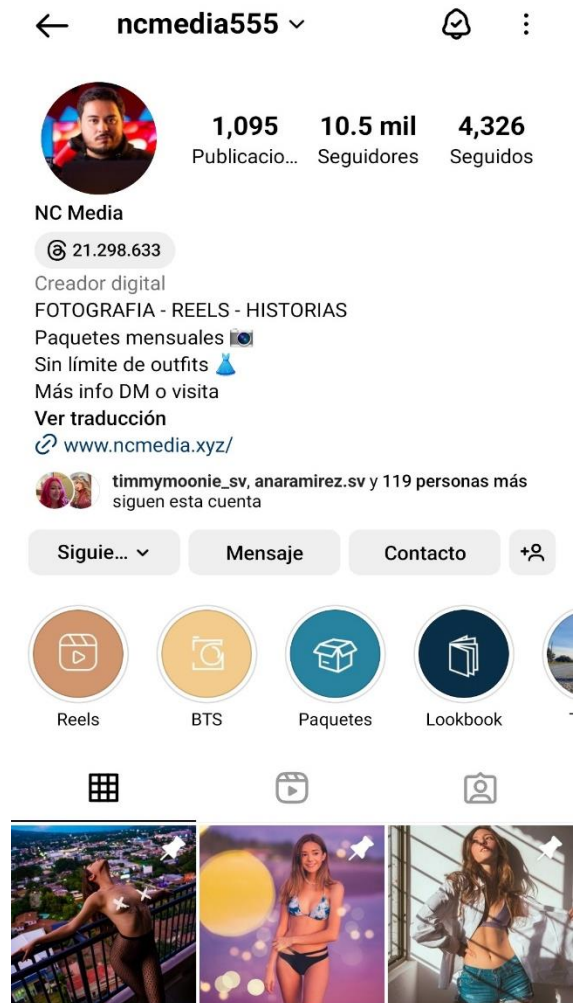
ncmedia555

1,095 Publicacio...
10.5 mil Seguidores
4,326 Seguidos

NC Media
21.298.633
Creador digital
FOTOGRAFIA - REELS - HISTORIAS
Paquetes mensuales 📷
Sin límite de outfits 👗
Más info DM o visita
Ver traducción
www.ncmedia.xyz/

timmymoonie_sv, anaramirez.sv y 119 personas más siguen esta cuenta

Siguie...
Mensaje
Contacto

Reels
BTS
Paquetes
Lookbook